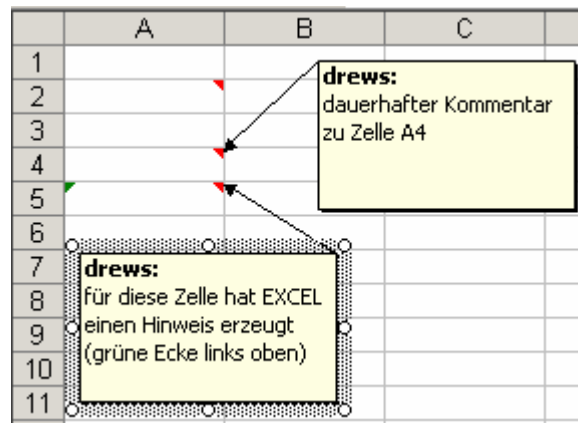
| | A | B | C |
|---|---|---|---|
| 1 | | | |
| 2 | | | |
| 3 | | | |
| 4 | | | |
| 5 | | | |
| 6 | | | |
| 7 | | | |
| 8 | | | |
| 9 | | | |
| 10 | | | |
| 11 | | | |

**drews:**
dauerhafter Kommentar zu Zelle A4

**drews:**
für diese Zelle hat EXCEL einen Hinweis erzeugt (grüne Ecke links oben)